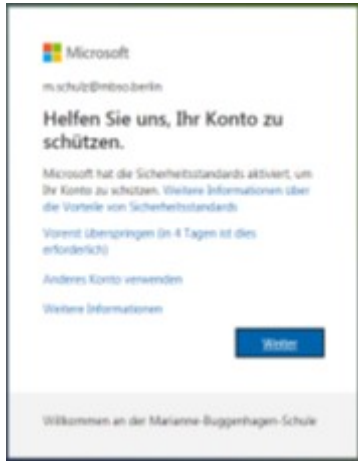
Microsoft

m.schulz@mbso.berlin

Helfen Sie uns, Ihr Konto zu schützen.

Microsoft hat die Sicherheitsstandards aktiviert, um Ihr Konto zu schützen. Weitere Informationen über die Vorteile von Sicherheitsstandards

Vorerst überspringen (in 4 Tagen ist dies erforderlich)

Anderes Konto verwenden

Weitere Informationen

Weiter

Willkommen an der Marianne-Buggenhagen-Schule